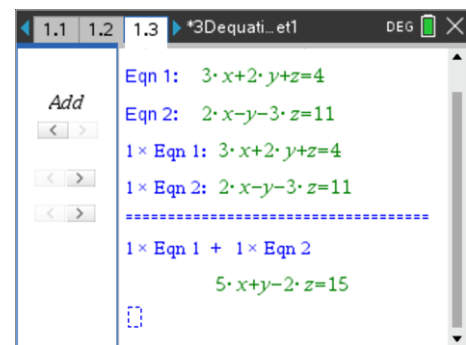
1.1 1.2 1.3 *3Dequati…et1 DEG

Add

Eqn 1: $3\cdot x+2\cdot y+z=4$

Eqn 2: $2\cdot x-y-3\cdot z=11$

$1\times$ Eqn 1: $3\cdot x+2\cdot y+z=4$

$1\times$ Eqn 2: $2\cdot x-y-3\cdot z=11$

==================================

$1\times$ Eqn 1 + $1\times$ Eqn 2

$5\cdot x+y-2\cdot z=15$